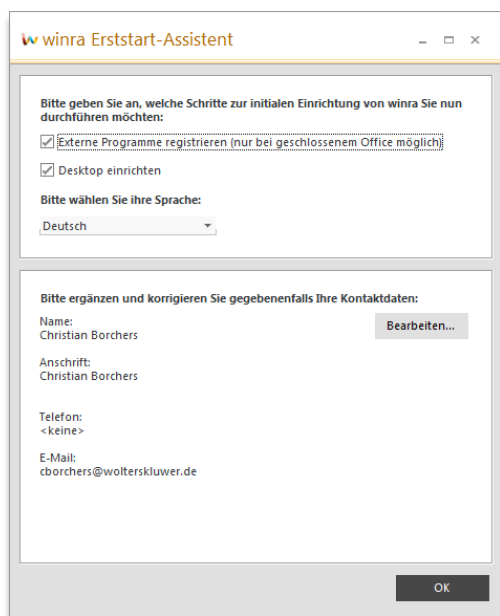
winra Erststart-Assistent

Bitte geben Sie an, welche Schritte zur initialen Einrichtung von winra Sie nun durchführen möchten:

Externe Programme registrieren (nur bei geschlossenem Office möglich)

Desktop einrichten

Bitte wählen Sie ihre Sprache:

Deutsch

Bitte ergänzen und korrigieren Sie gegebenenfalls Ihre Kontaktdaten:

Name:
Christian Borchers

Bearbeiten...

Anschrift:
Christian Borchers

Telefon:
<keine>

E-Mail:
cborchers@wolterskluwer.de

OK